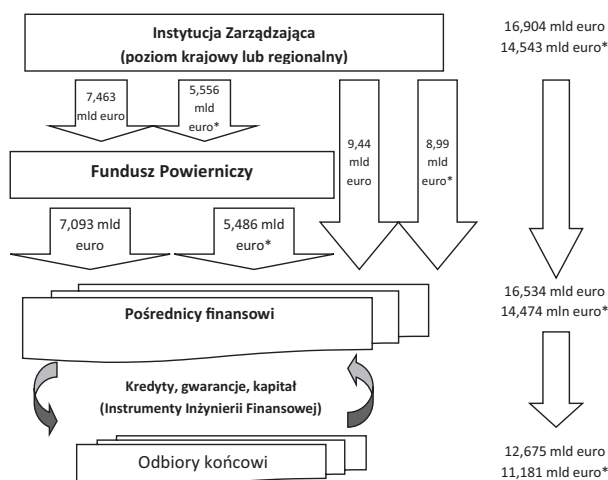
Instytucja Zarządzająca
(poziom krajowy lub regionalny)

16,904 mld euro
14,543 mld euro*

7,463 mld euro

5,556 mld euro*

9,44 mld euro

8,99 mld euro*

Fundusz Powierniczy

7,093 mld euro

5,486 mld euro*

Pośrednicy finansowi

16,534 mld euro
14,474 mln euro*

Kredyty, gwarancje, kapitał
(Instrumenty Inżynierii Finansowej)

Odbiory końcowi

12,675 mld euro
11,181 mld euro*